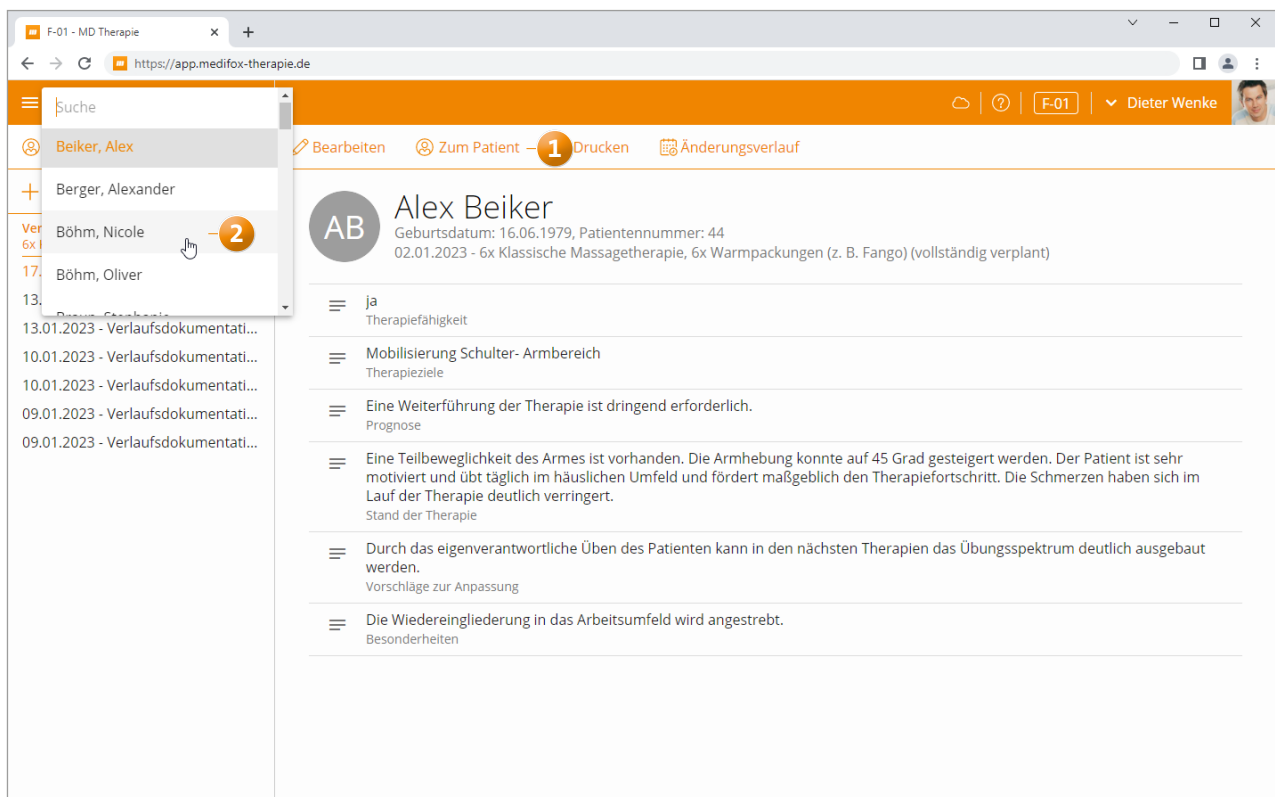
F-01 - MD Therapie

https://app.medifox-therapie.de

F-01 Dieter Wenke

Suche
Beiker, Alex
Berger, Alexander
Böhm, Nicole
Böhm, Oliver
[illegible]

Bearbeiten Zum Patient 1 Drucken Änderungsverlauf

2

Ver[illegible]
6x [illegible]
17.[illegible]
13.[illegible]
13.01.2023 - Verlaufsdokumentati...
10.01.2023 - Verlaufsdokumentati...
10.01.2023 - Verlaufsdokumentati...
09.01.2023 - Verlaufsdokumentati...
09.01.2023 - Verlaufsdokumentati...

AB
Alex Beiker
Geburtsdatum: 16.06.1979, Patientennummer: 44
02.01.2023 - 6x Klassische Massagetherapie, 6x Warmpackungen (z. B. Fango) (vollständig verplant)

ja
Therapiefähigkeit

Mobilisierung Schulter- Armbereich
Therapieziele

Eine Weiterführung der Therapie ist dringend erforderlich.
Prognose

Eine Teilbeweglichkeit des Armes ist vorhanden. Die Armhebung konnte auf 45 Grad gesteigert werden. Der Patient ist sehr motiviert und übt täglich im häuslichen Umfeld und fördert maßgeblich den Therapiefortschritt. Die Schmerzen haben sich im Lauf der Therapie deutlich verringert.
Stand der Therapie

Durch das eigenverantwortliche Üben des Patienten kann in den nächsten Therapien das Übungsspektrum deutlich ausgebaut werden.
Vorschläge zur Anpassung

Die Wiedereingliederung in das Arbeitsumfeld wird angestrebt.
Besonderheiten